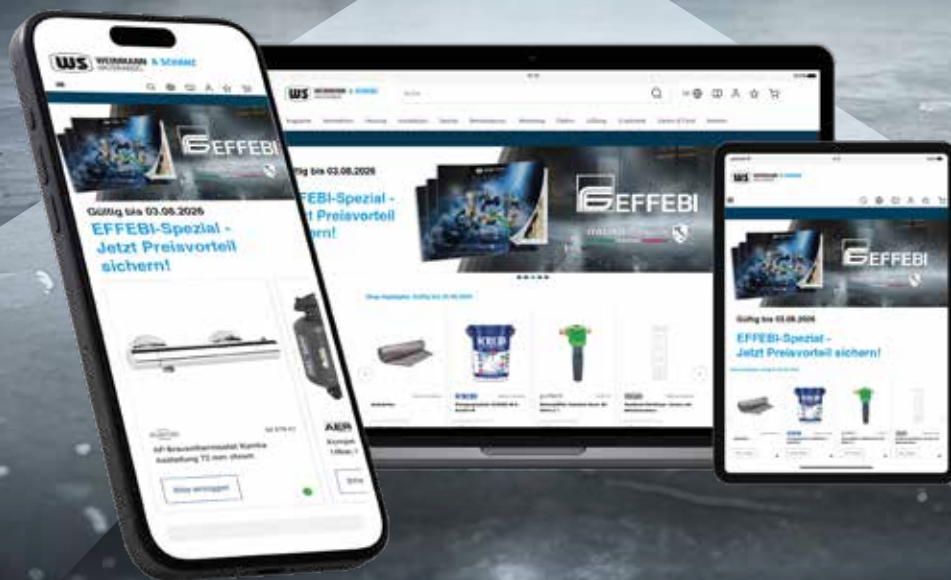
WS WEIMANN & SCHANZ

EFFEBI

Gültig bis 03.08.2026

EFFEBI-Spezial - Jetzt Preisvorteil sichern!

AP-Brausethermostat Kombia Ausstattung 72 mm chrom

Bitte einloggen

AER

Kompa

WS WEIMANN & SCHANZ

EFFEBI

Gültig bis 03.08.2026

EFFEBI-Spezial - Jetzt Preisvorteil sichern!

WS WEIMANN & SCHANZ

EFFEBI

Gültig bis 03.08.2026

EFFEBI-Spezial - Jetzt Preisvorteil sichern!